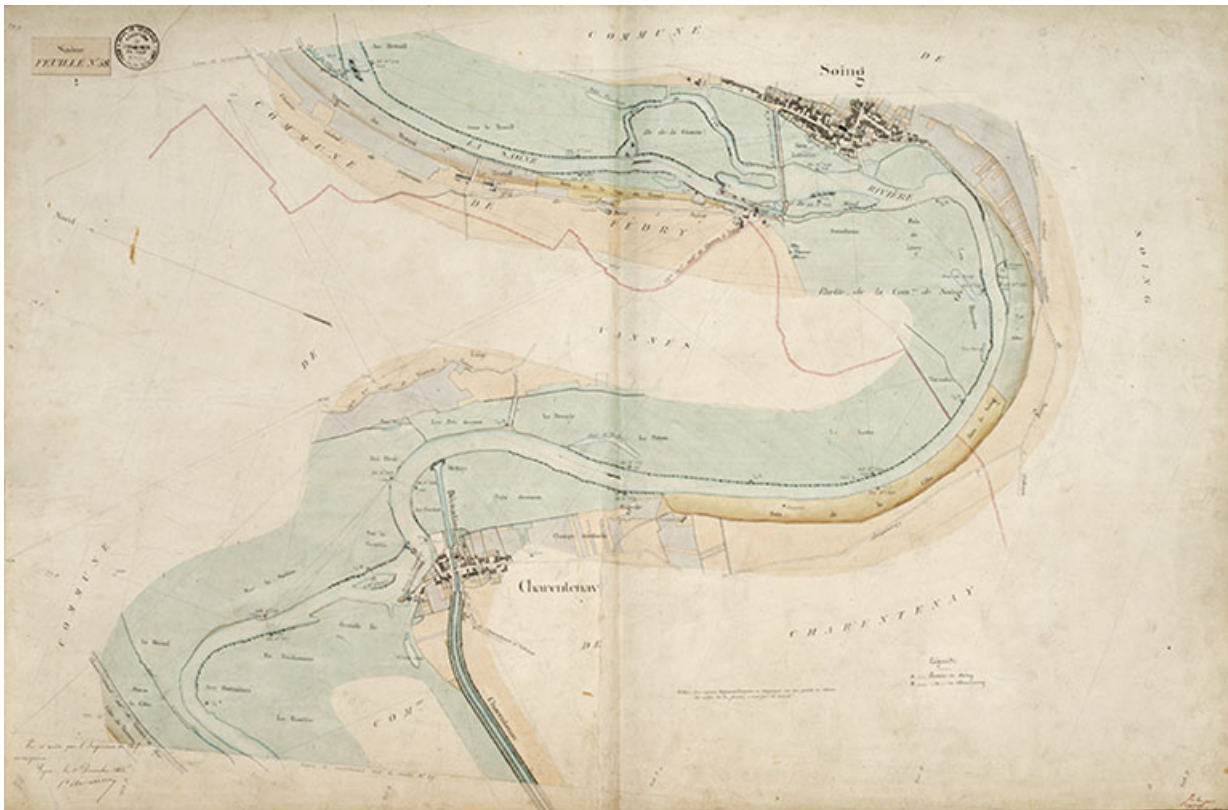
Saône
FEUILLE N.° 38

COMMUNE

Soing

DE

COMMUNE

DE

FÉDRY

LA SAÔNE

RIVIÈRE

Ile de la Cassine

Partie de la Com.ne de Soing

VANNES

DE

SOING

Les Près devant

La Pâture

Charentenay

COMMUNE

CHARENTENAY

COM.ne

DE

Légende

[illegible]